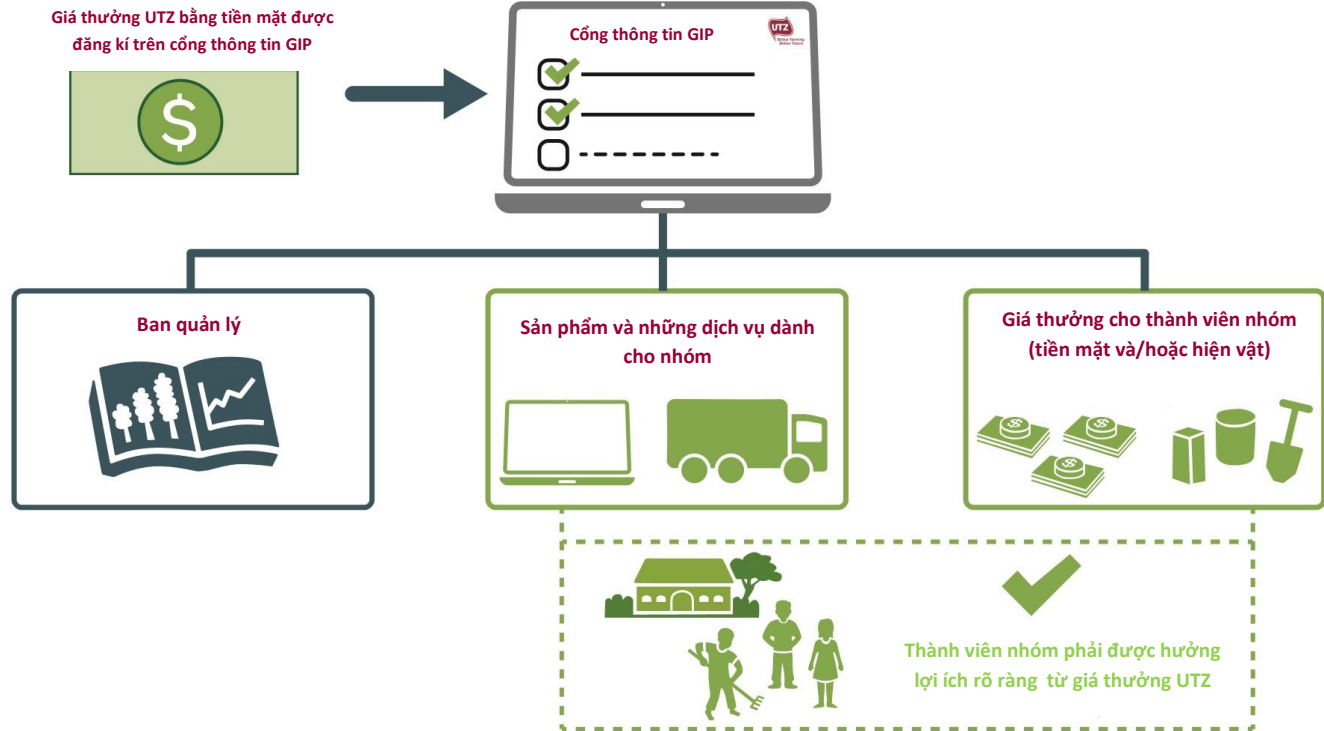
Giá thưởng UTZ bằng tiền mặt được đăng kí trên cổng thông tin GIP

$

Cổng thông tin GIP

UTZ
Better farming Better future

Ban quản lý

Sản phẩm và những dịch vụ dành cho nhóm

Giá thưởng cho thành viên nhóm (tiền mặt và/hoặc hiện vật)

Thành viên nhóm phải được hưởng lợi ích rõ ràng từ giá thưởng UTZ